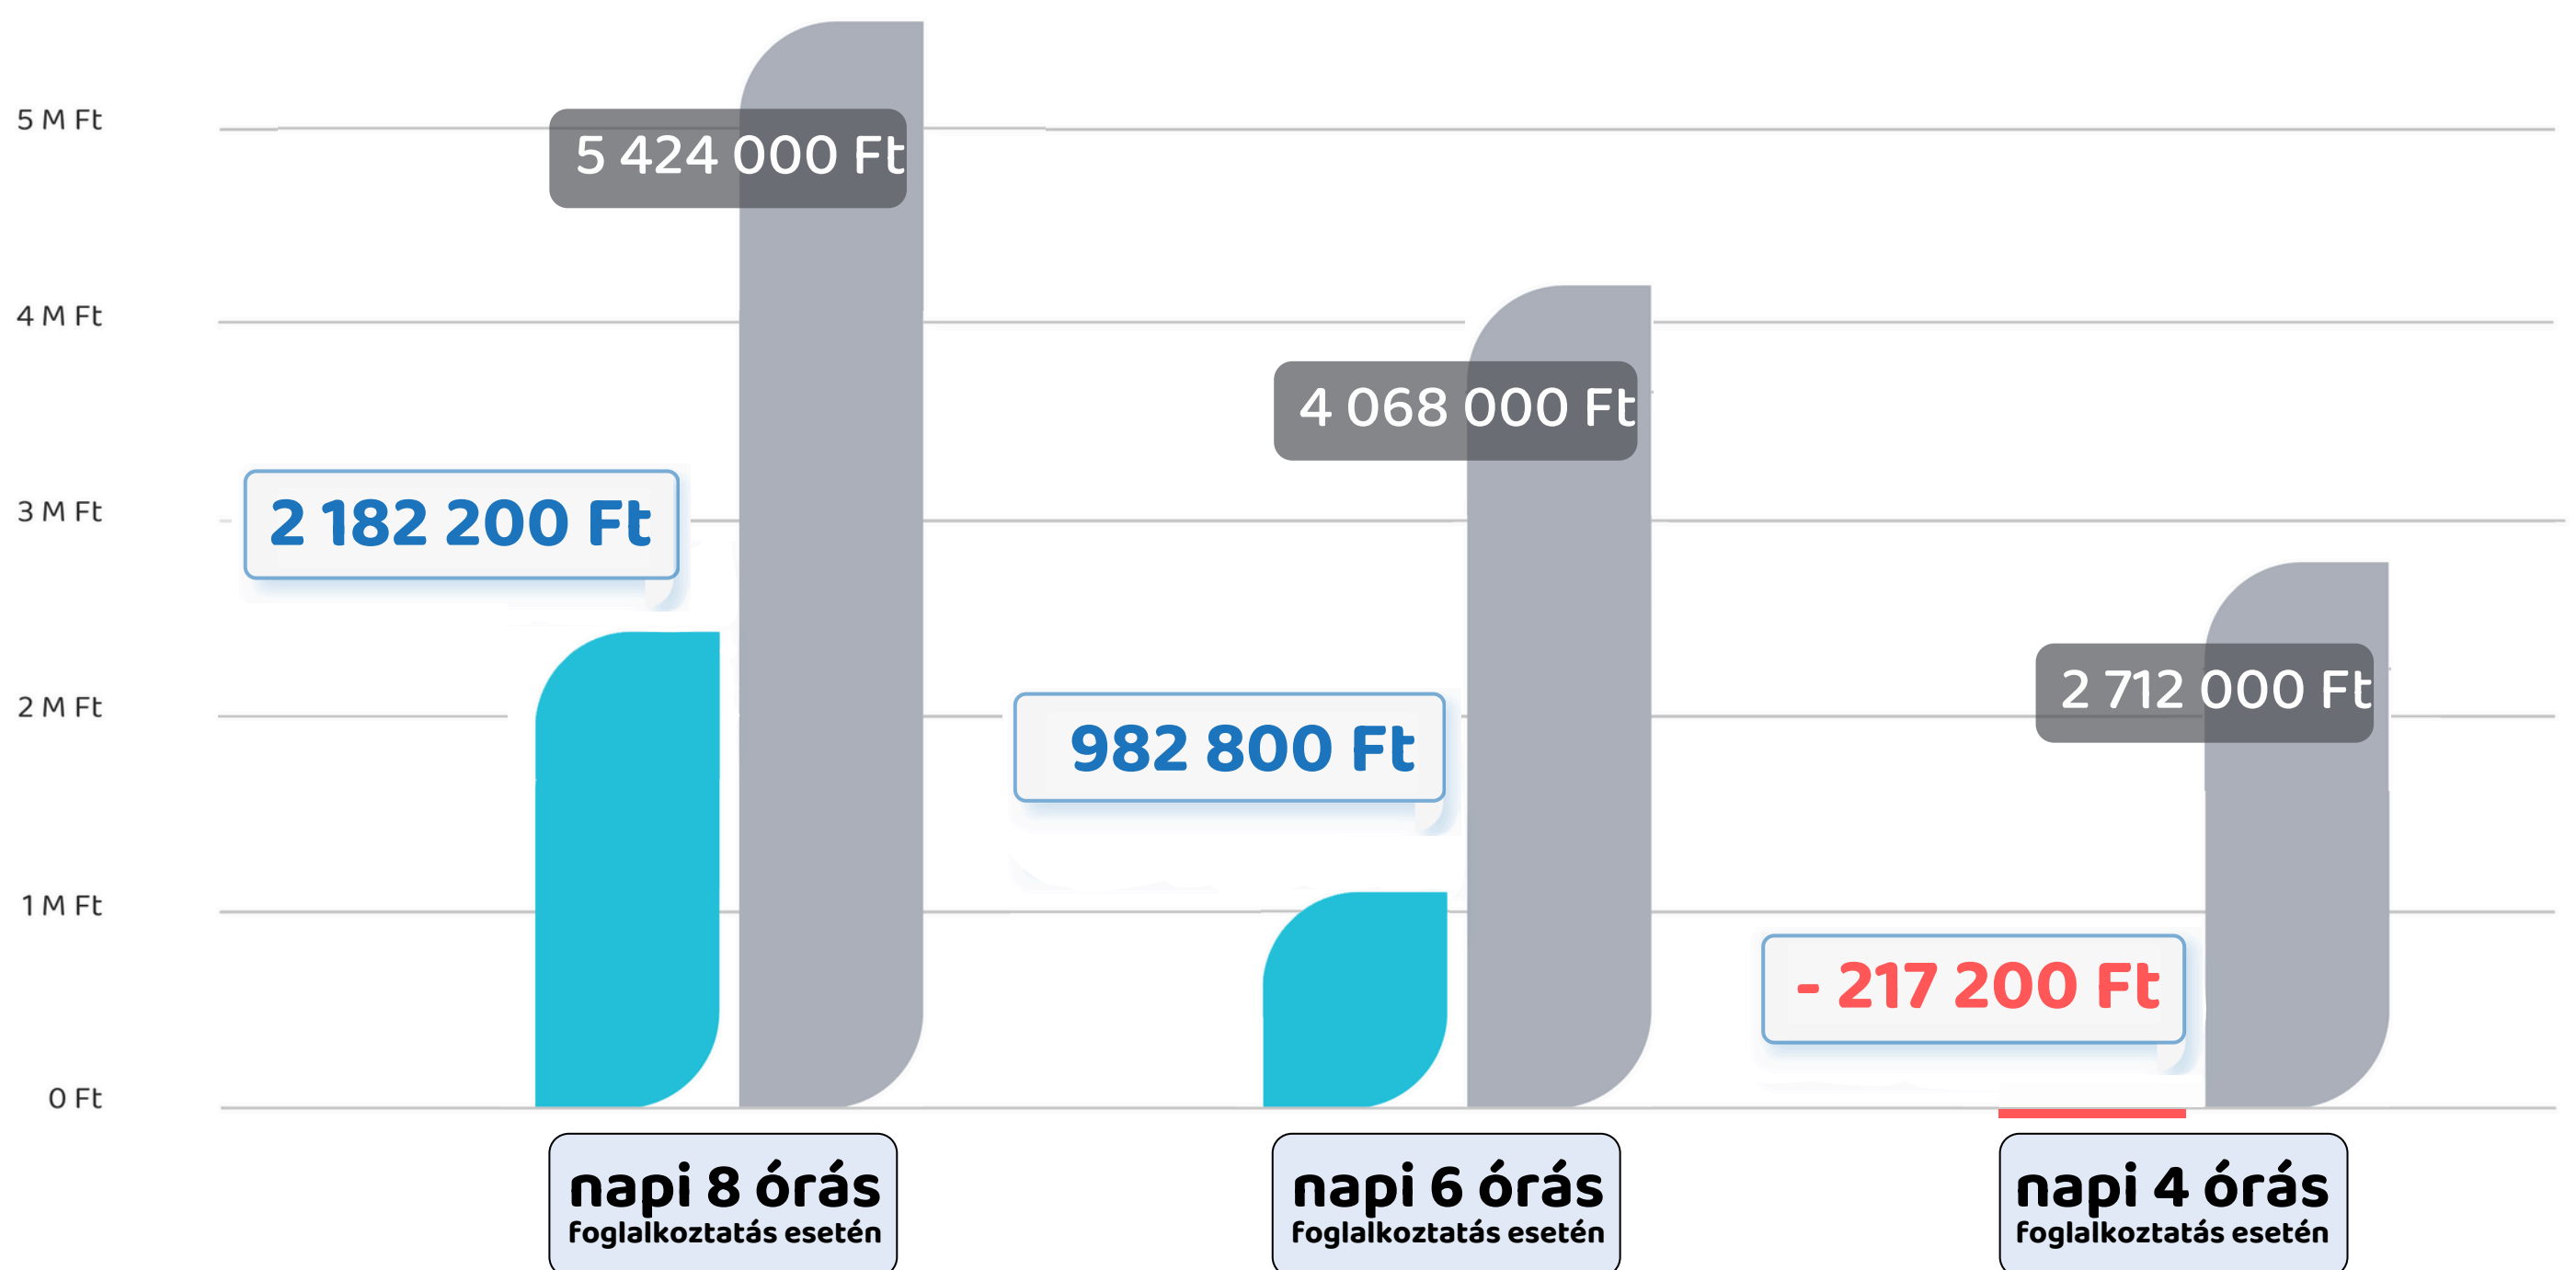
5 M Ft
4 M Ft
3 M Ft
2 M Ft
1 M Ft
0 Ft

5 424 000 Ft
2 182 200 Ft
4 068 000 Ft
982 800 Ft
2 712 000 Ft
- 217 200 Ft

napi 8 órás
foglalkoztatás esetén

napi 6 órás
foglalkoztatás esetén

napi 4 órás
foglalkoztatás esetén